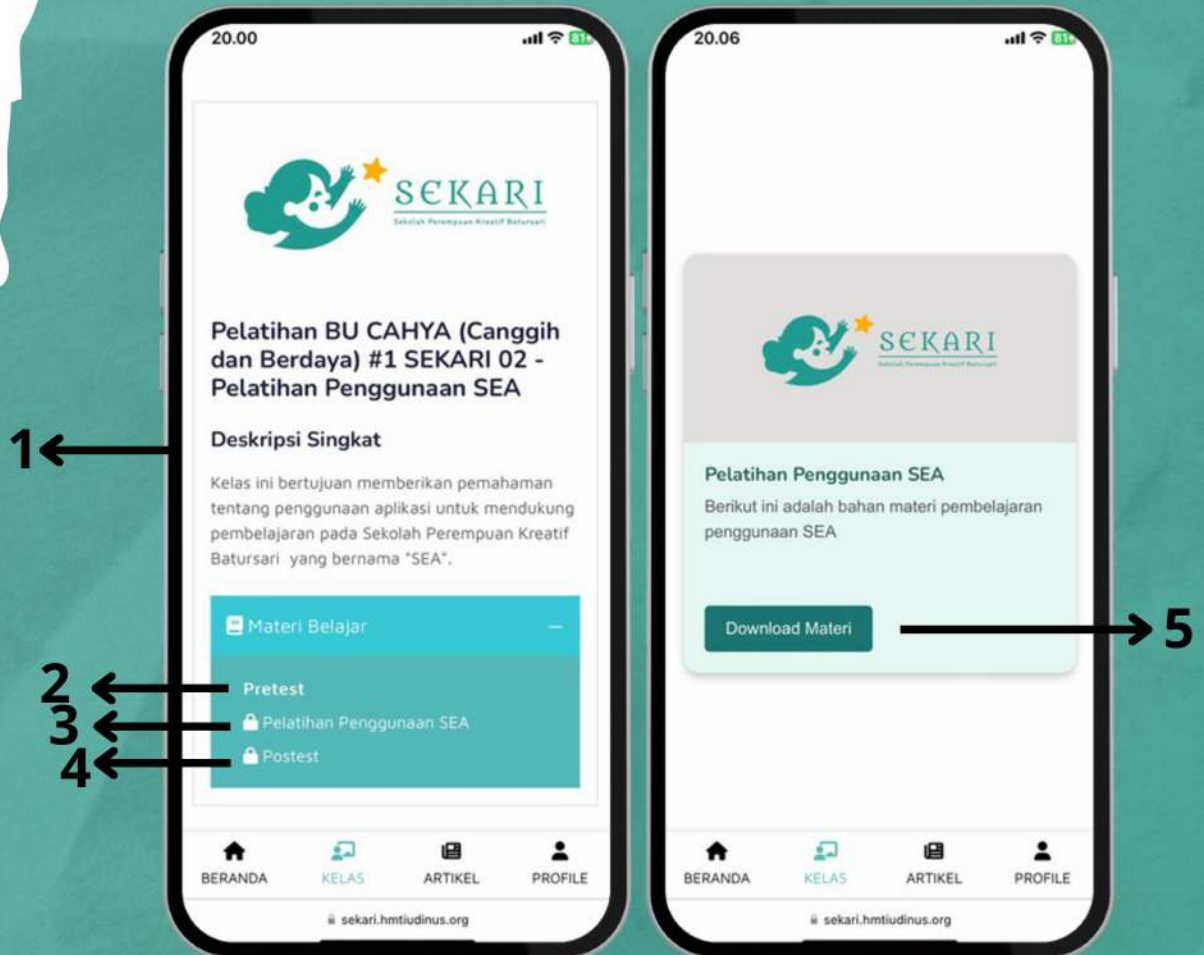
20.00

SEKARI
Sekolah Perempuan Kreatif Batursari

Pelatihan BU CAHYA (Canggih dan Berdaya) #1 SEKARI 02 - Pelatihan Penggunaan SEA

1

Deskripsi Singkat

Kelas ini bertujuan memberikan pemahaman tentang penggunaan aplikasi untuk mendukung pembelajaran pada Sekolah Perempuan Kreatif Batursari yang bernama "SEA".

Materi Belajar —

2 Pretest
3 Pelatihan Penggunaan SEA
4 Postest

BERANDA KELAS ARTIKEL PROFILE

sekari.hmtiudinus.org

20.06

SEKARI
Sekolah Perempuan Kreatif Batursari

Pelatihan Penggunaan SEA

Berikut ini adalah bahan materi pembelajaran penggunaan SEA

Download Materi

5

BERANDA KELAS ARTIKEL PROFILE

sekari.hmtiudinus.org